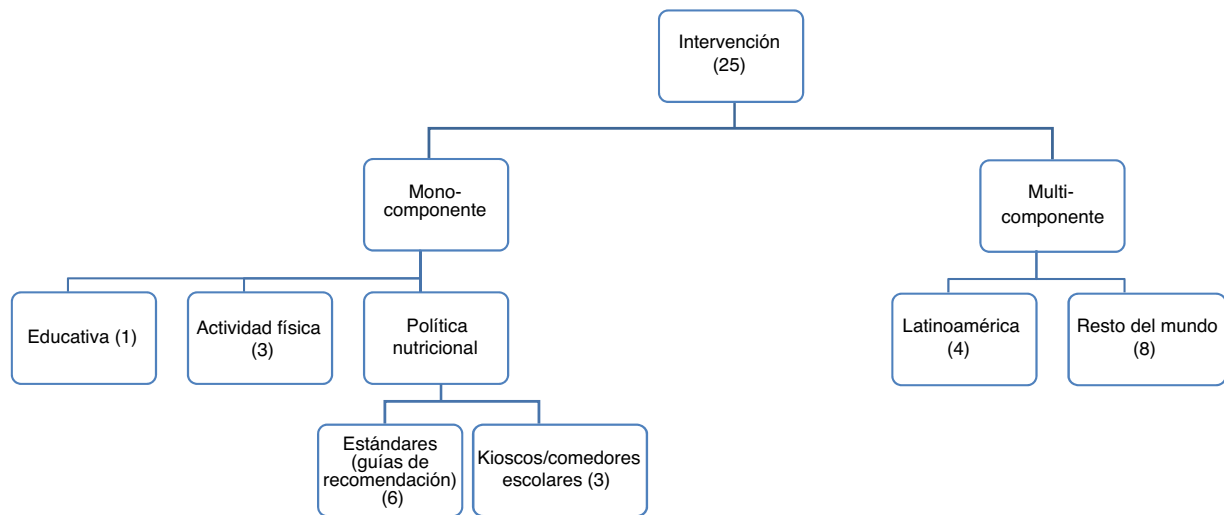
Intervención (25)

Mono-componente

Multi-componente

Educativa (1)

Actividad física (3)

Política nutricional

Latinoamérica (4)

Resto del mundo (8)

Estándares (guías de recomendación) (6)

Kioscos/comedores escolares (3)